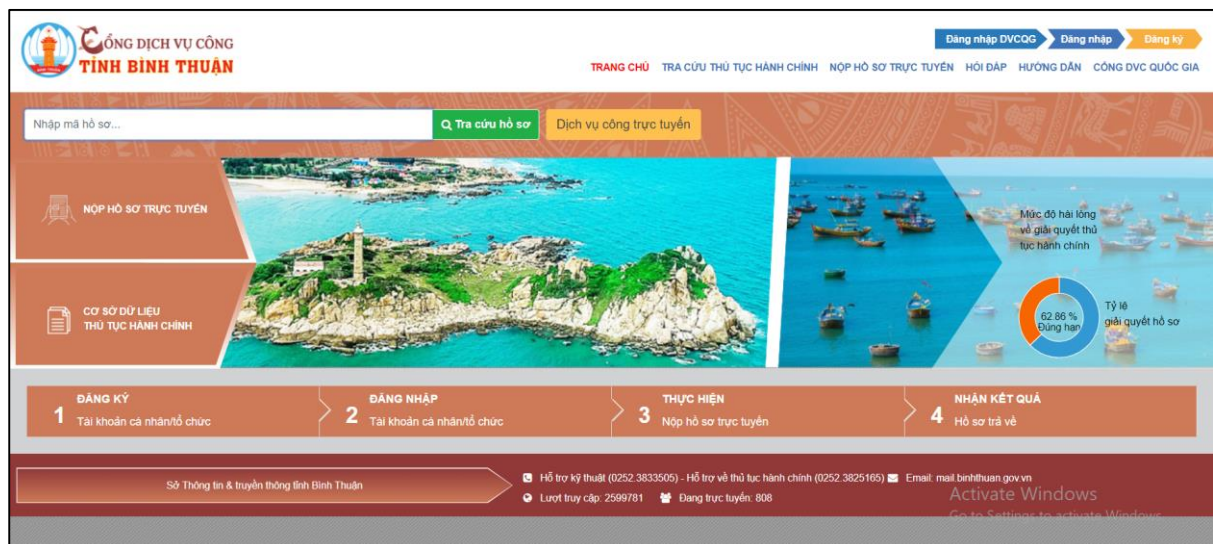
CỔNG DỊCH VỤ CÔNG
TỈNH BÌNH THUẬN

Đăng nhập DVCQG Đăng nhập Đăng ký

TRANG CHỦ TRA CỨU THỦ TỤC HÀNH CHÍNH NỘP HỒ SƠ TRỰC TUYẾN HỎI ĐÁP HƯỚNG DẪN CỔNG DVC QUỐC GIA

Nhập mã hồ sơ...
Tra cứu hồ sơ
Dịch vụ công trực tuyến

NỘP HỒ SƠ TRỰC TUYẾN

CƠ SỞ DỮ LIỆU THỦ TỤC HÀNH CHÍNH

Mức độ hài lòng về giải quyết thủ tục hành chính

62.86 % Đúng hạn

Tỷ lệ giải quyết hồ sơ

1 ĐĂNG KÝ Tài khoản cá nhân/tổ chức
2 ĐĂNG NHẬP Tài khoản cá nhân/tổ chức
3 THỰC HIỆN Nộp hồ sơ trực tuyến
4 NHẬN KẾT QUẢ Hồ sơ trả về

Sở Thông tin & truyền thông tỉnh Bình Thuận

Hỗ trợ kỹ thuật (0252.3833505) - Hỗ trợ về thủ tục hành chính (0252.3825165) Email: mail.binhthuan.gov.vn
Lượt truy cập: 2599781 Đang trực tuyến: 808

Activate Windows
Go to Settings to activate Windows.